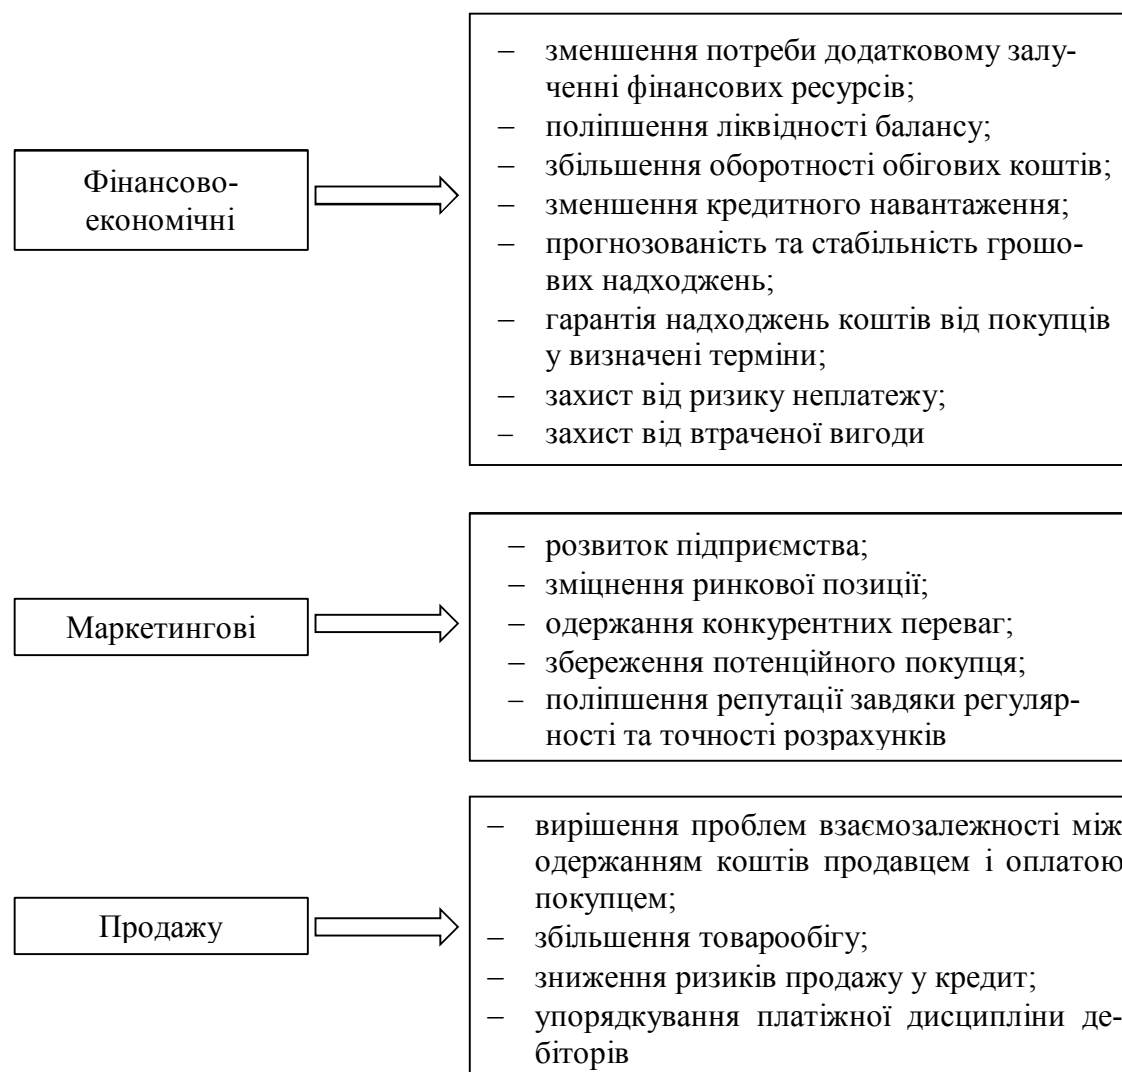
Фінансово-економічні

– зменшення потреби додатковому залученні фінансових ресурсів;
– поліпшення ліквідності балансу;
– збільшення оборотності обігових коштів;
– зменшення кредитного навантаження;
– прогнозованість та стабільність грошових надходжень;
– гарантія надходжень коштів від покупців у визначені терміни;
– захист від ризику неплатежу;
– захист від втраченої вигоди

Маркетингові

– розвиток підприємства;
– зміцнення ринкової позиції;
– одержання конкурентних переваг;
– збереження потенційного покупця;
– поліпшення репутації завдяки регулярності та точності розрахунків

Продажу

– вирішення проблем взаємозалежності між одержанням коштів продавцем і оплатою покупцем;
– збільшення товарообігу;
– зниження ризиків продажу у кредит;
– упорядкування платіжної дисципліни дебіторів